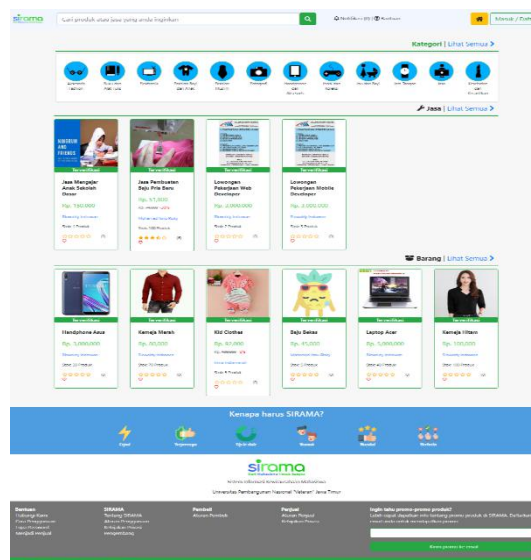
sirama

Cari produk atau jasa yang anda inginkan

Kategori | Lihat Semua

Jasa | Lihat Semua

Terverifikasi

Jasa Mengajar Anak Sekolah Dasar

Rp. 150.000

Jasa Pembuatan Baju Pria Baru

Rp. 57.000

Lowongan Pekerjaan Web Developer

Rp. 2.000.000

Lowongan Pekerjaan Mobile Developer

Rp. 2.000.000

Barang | Lihat Semua

Handphone Asus

Rp. 1.000.000

Kemeja Merah

Rp. 50.000

Kid Clothes

Rp. 61.000

Baju Bekas

Rp. 21.000

Laptop Acer

Rp. 1.000.000

Kemeja Hitam

Rp. 100.000

Kenapa harus SIRAMA?

Cepat

sirama

Universitas Pembangunan Nasional "Veteran" Jawa Timur

Bantuan

SIRAMA

Tentang SIRAMA

Pembeli

Penjual

Ingin tahu promo-promo produk?